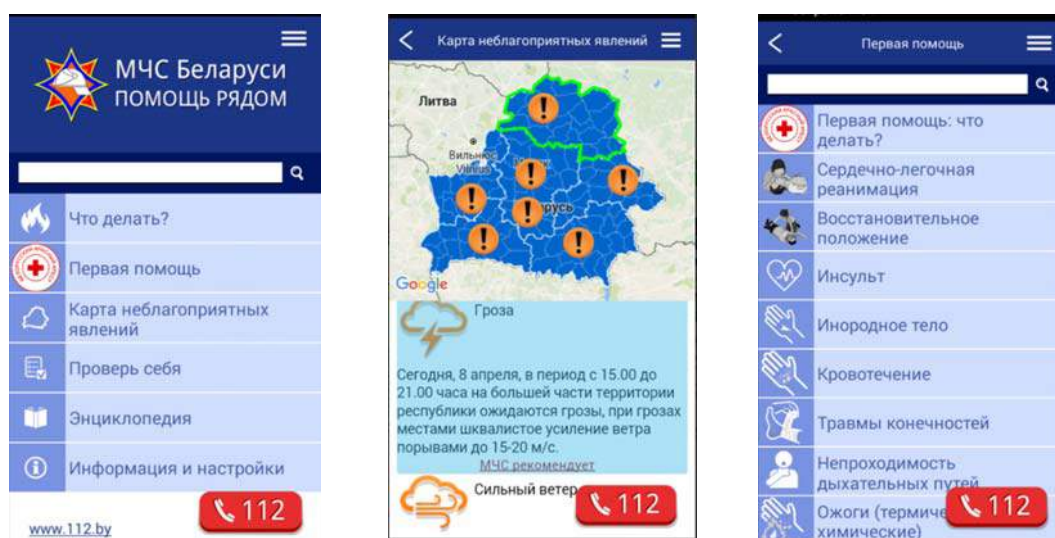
МЧС Беларуси
ПОМОЩЬ РЯДОМ

Что делать?

Первая помощь

Карта неблагоприятных явлений

Проверь себя

Энциклопедия

Информация и настройки

www.112.by

112

Карта неблагоприятных явлений

Литва

Вильнюс Vilnius

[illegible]русь

Google

Гроза

Сегодня, 8 апреля, в период с 15.00 до 21.00 часа на большей части территории республики ожидаются грозы, при грозах местами шквалистое усиление ветра порывами до 15-20 м/с.

МЧС рекомендует

Сильный ветер

112

Первая помощь

Первая помощь: что делать?

Сердечно-легочная реанимация

Восстановительное положение

Инсульт

Инородное тело

Кровотечение

Травмы конечностей

Непроходимость дыхательных путей

Ожоги (термиче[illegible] химические)

112